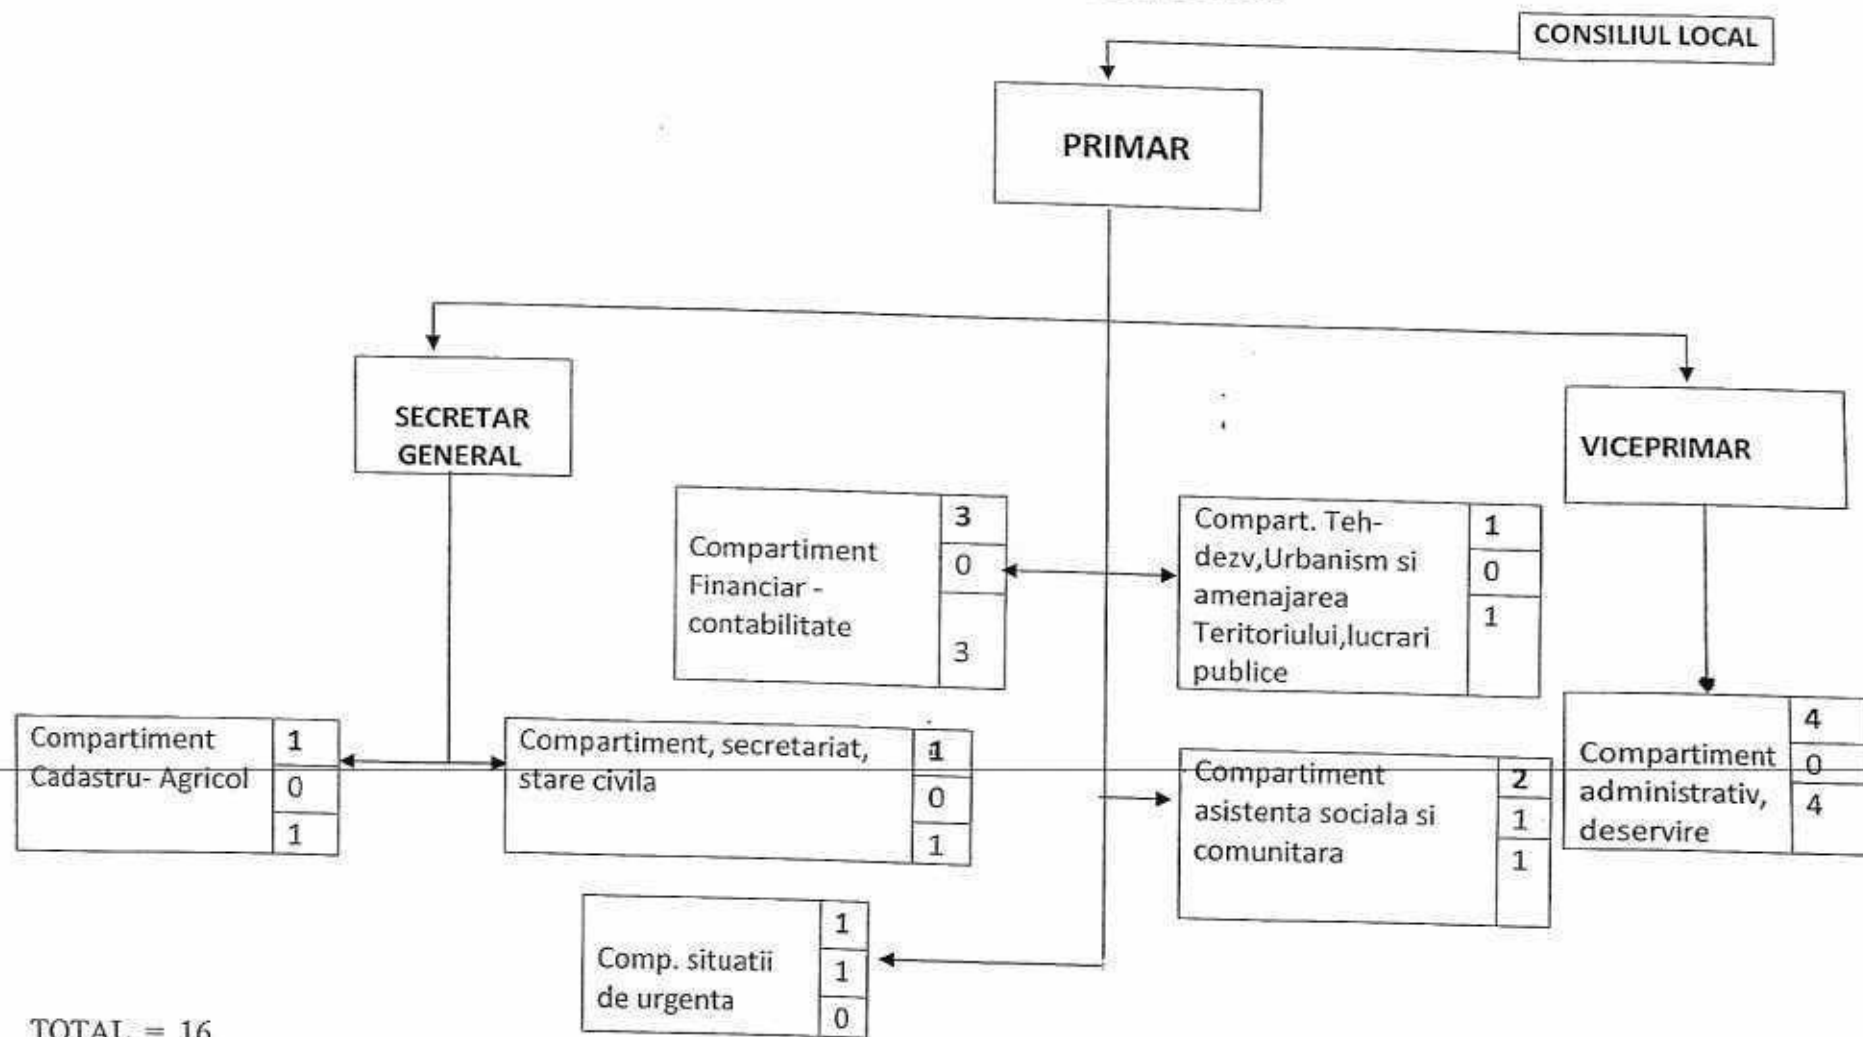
CONSILIUL LOCAL

PRIMAR

SECRETAR GENERAL

VICEPRIMAR

Compartiment Financiar - contabilitate
3
0
3

Compart. Teh-dezv,Urbanism si amenajarea Teritoriului,lucrari publice
1
0
1

Compartiment Cadastru- Agricol
1
0
1

Compartiment, secretariat, stare civila
1
0
1

Compartiment asistenta sociala si comunitara
2
1
1

Compartiment administrativ, deservire
4
0
4

Comp. situatii de urgenta
1
1
0

TOTAL = 16